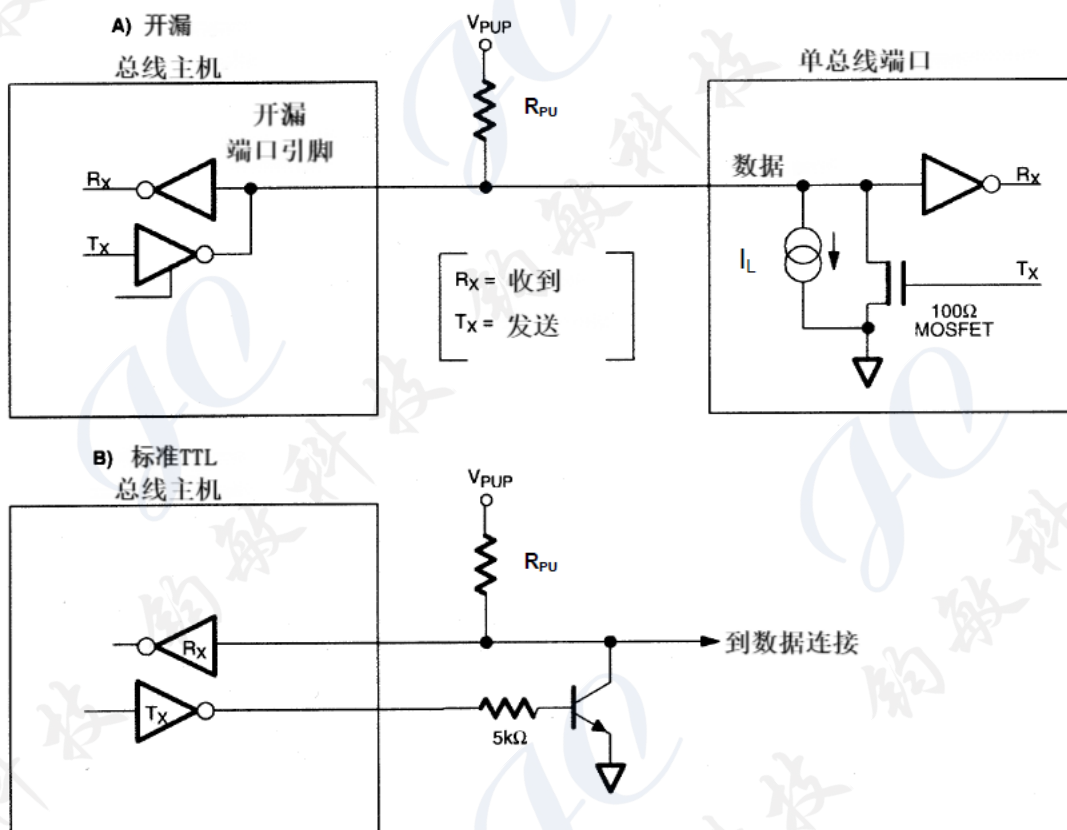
A) 开漏

总线主机

开漏
端口引脚

$R_X$

$T_X$

$V_{PUP}$

$R_{PU}$

$R_X$ = 收到
$T_X$ = 发送

单总线端口

数据

$R_X$

$I_L$

$T_X$

100Ω
MOSFET

B) 标准TTL
总线主机

$V_{PUP}$

$R_{PU}$

$R_X$

$T_X$

5kΩ

到数据连接